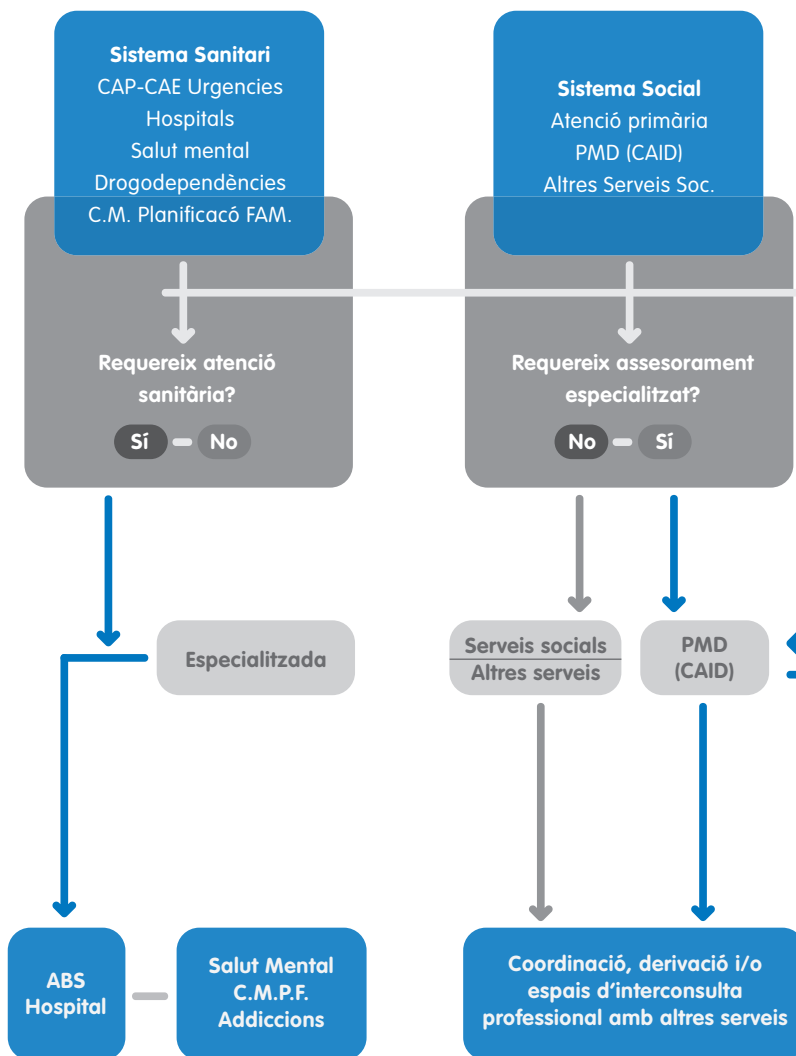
Sistema Sanitari
CAP-CAE Urgencies
Hospitals
Salut mental
Drogodependències
C.M. Planificacó FAM.

Sistema Social
Atenció primària
PMD (CAID)
Altres Serveis Soc.

Requereix atenció sanitària?
Sí No

Requereix assesorament especialitzat?
No Sí

Especialitzada

Serveis socials
Altres serveis

PMD
(CAID)

ABS
Hospital

Salut Mental
C.M.P.F.
Addiccions

Coordinació, derivació i/o espais d'interconsulta professional amb altres serveis